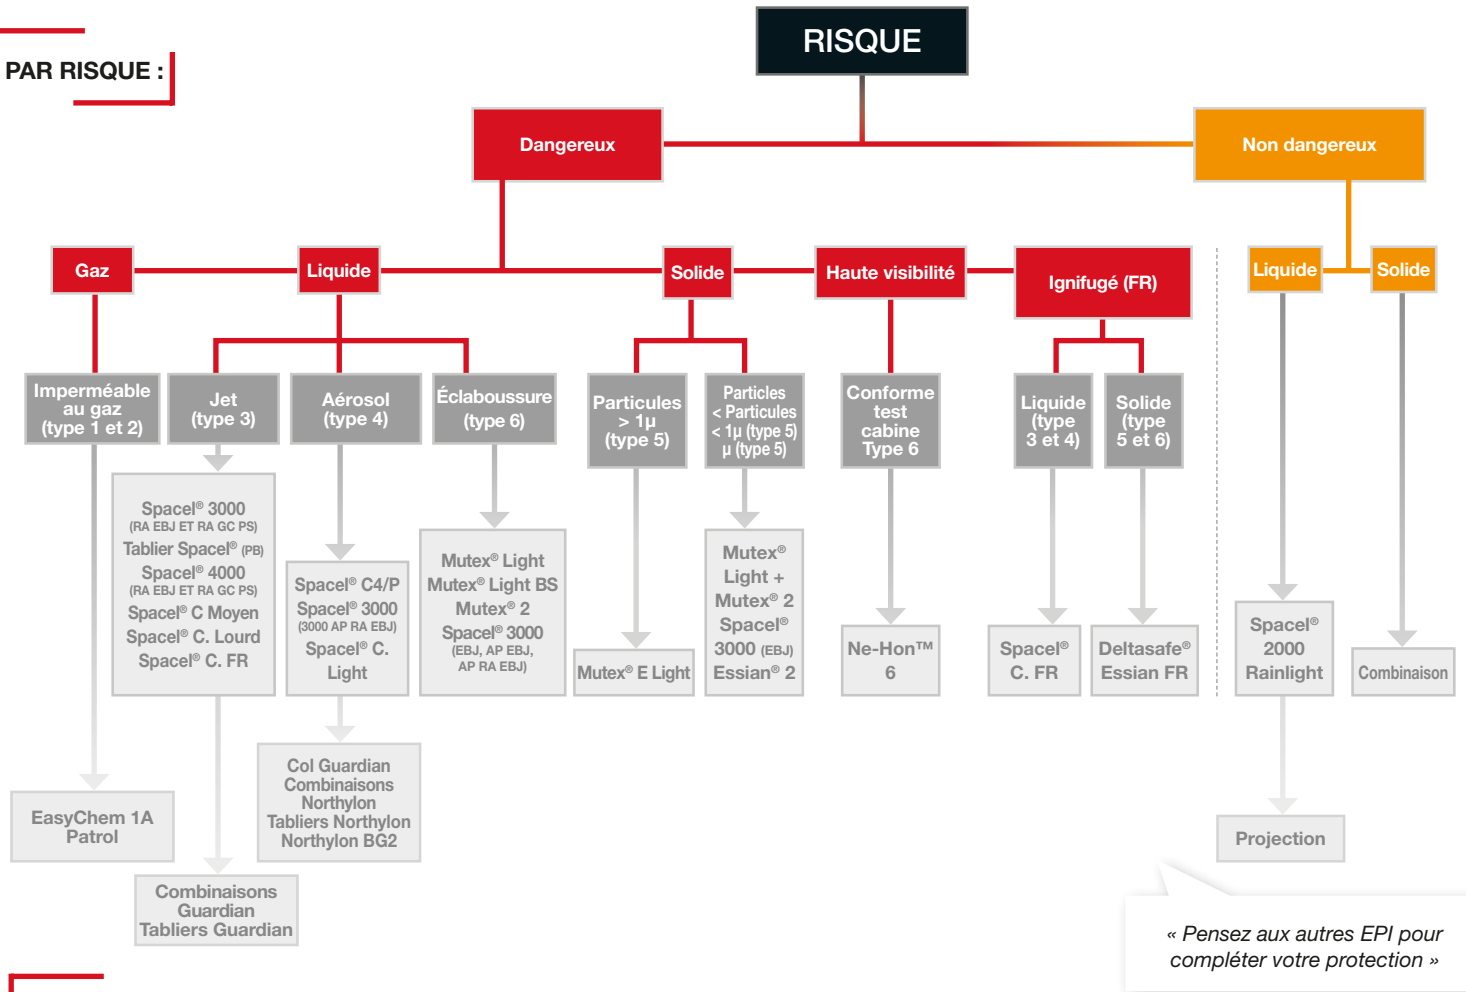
PAR RISQUE :

RISQUE

Dangereux

Non dangereux

Gaz

Liquide

Solide

Haute visibilité

Ignifugé (FR)

Liquide

Solide

Imperméable au gaz (type 1 et 2)

Jet (type 3)

Aérosol (type 4)

Éclaboussure (type 6)

Particules > 1µ (type 5)

Particules < Particules < 1µ (type 5) µ (type 5)

Conforme test cabine Type 6

Liquide (type 3 et 4)

Solide (type 5 et 6)

Spacel® 3000 (RA EBJ ET RA GC PS) Tablier Spacel® (PB) Spacel® 4000 (RA EBJ ET RA GC PS) Spacel® C Moyen Spacel® C. Lourd Spacel® C. FR

Spacel® C4/P Spacel® 3000 (3000 AP RA EBJ) Spacel® C. Light

Mutex® Light Mutex® Light BS Mutex® 2 Spacel® 3000 (EBJ, AP EBJ, AP RA EBJ)

Mutex® E Light

Mutex® Light + Mutex® 2 Spacel® 3000 (EBJ) Essian® 2

Ne-Hon™ 6

Spacel® C. FR

Deltasafe® Essian FR

Spacel® 2000 Rainlight

Combinaison

EasyChem 1A Patrol

Col Guardian Combinaisons Northylon Tabliers Northylon Northylon BG2

Combinaisons Guardian Tabliers Guardian

Projection

« Pensez aux autres EPI pour compléter votre protection »